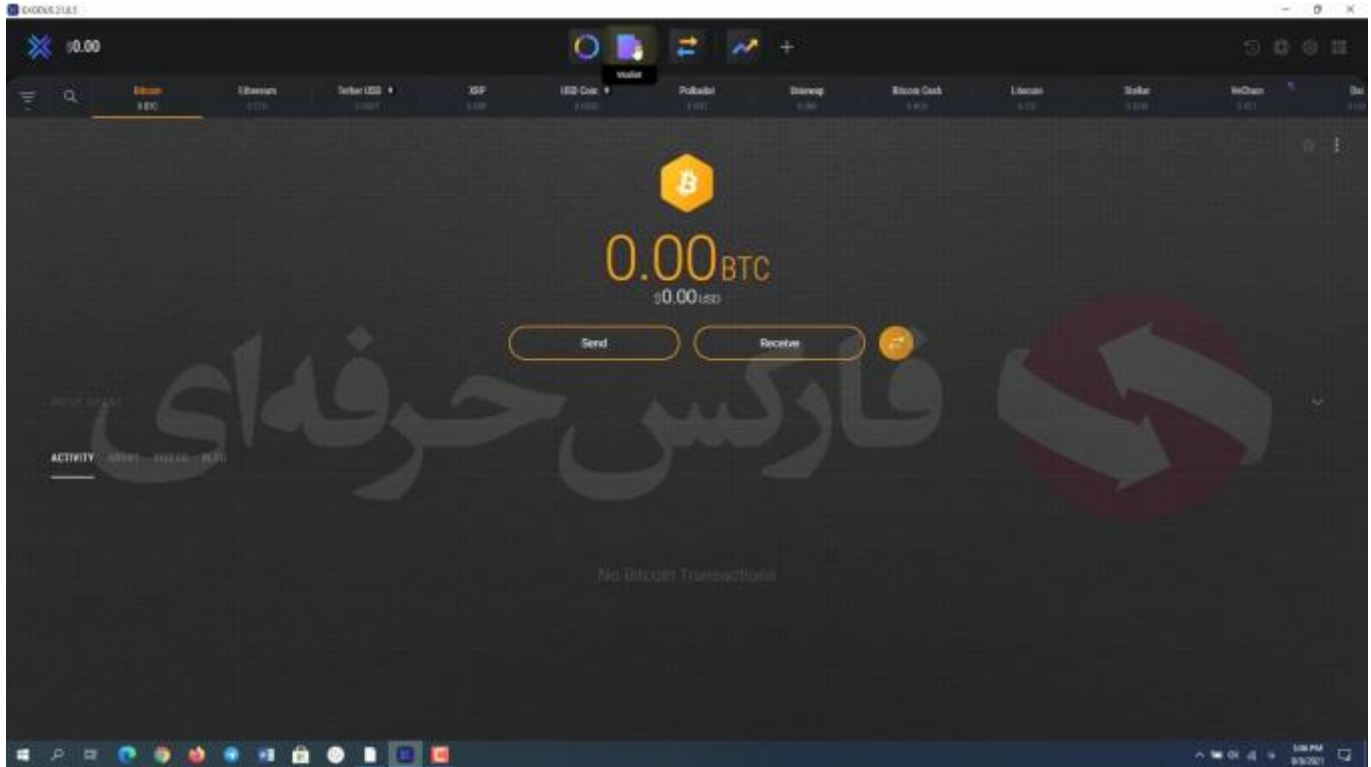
EXODUS 21.8.5

$0.00

Wallet

Bitcoin
0 BTC

Ethereum

Tether USD

XRP

USD Coin

Polkadot

Uniswap

Bitcoin Cash

Litecoin

Stellar

VeChain

Dai

0.00BTC
$0.00USD

Send

Receive

فارکس حرفه‌ای

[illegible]

ACTIVITY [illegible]

No Bitcoin Transactions

5:06 PM
9/3/2021